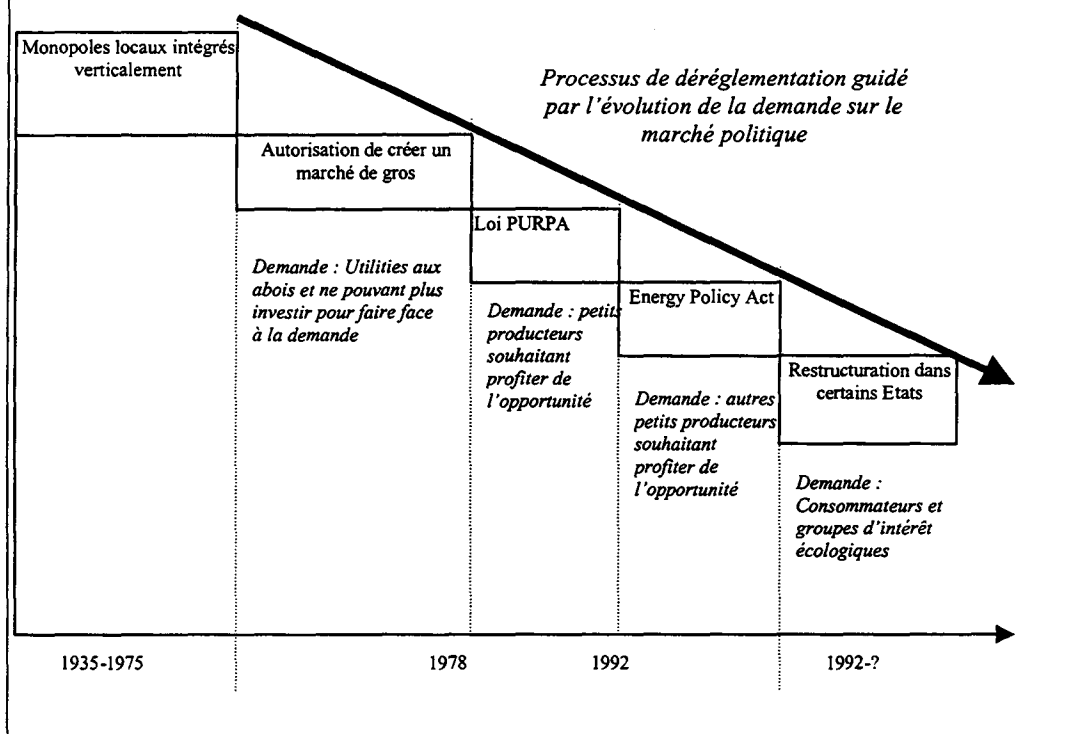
Monopoles locaux intégrés verticalement

Processus de déréglementation guidé par l'évolution de la demande sur le marché politique

Autorisation de créer un marché de gros

Loi PURPA

Demande : Utilities aux abois et ne pouvant plus investir pour faire face à la demande

Demande : petits producteurs souhaitant profiter de l'opportunité

Energy Policy Act

Demande : autres petits producteurs souhaitant profiter de l'opportunité

Restructuration dans certains Etats

Demande : Consommateurs et groupes d'intérêt écologiques

1935-1975

1978

1992

1992-?